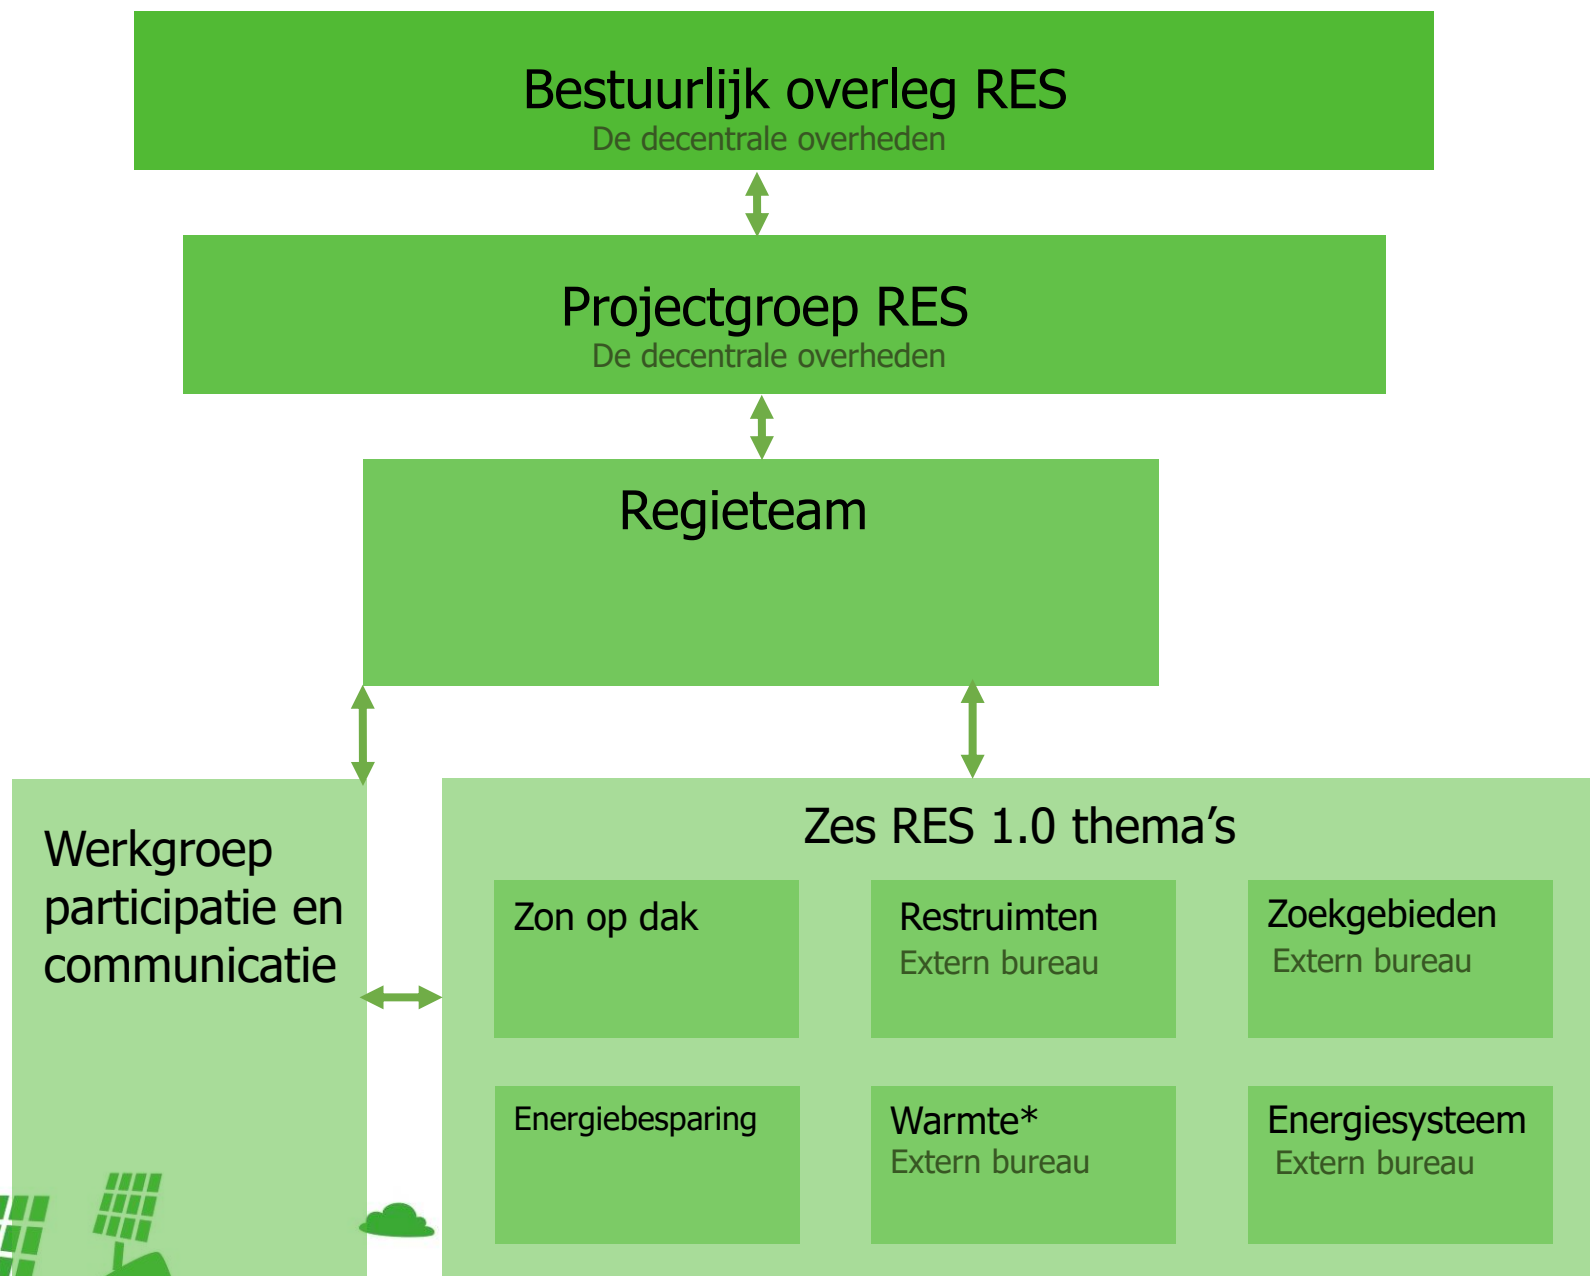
Bestuurlijk overleg RES
De decentrale overheden

Projectgroep RES
De decentrale overheden

Regieteam

Werkgroep participatie en communicatie

Zes RES 1.0 thema's

Zon op dak

Restruimten
Extern bureau

Zoekgebieden
Extern bureau

Energiebesparing

Warmte*
Extern bureau

Energiesysteem
Extern bureau